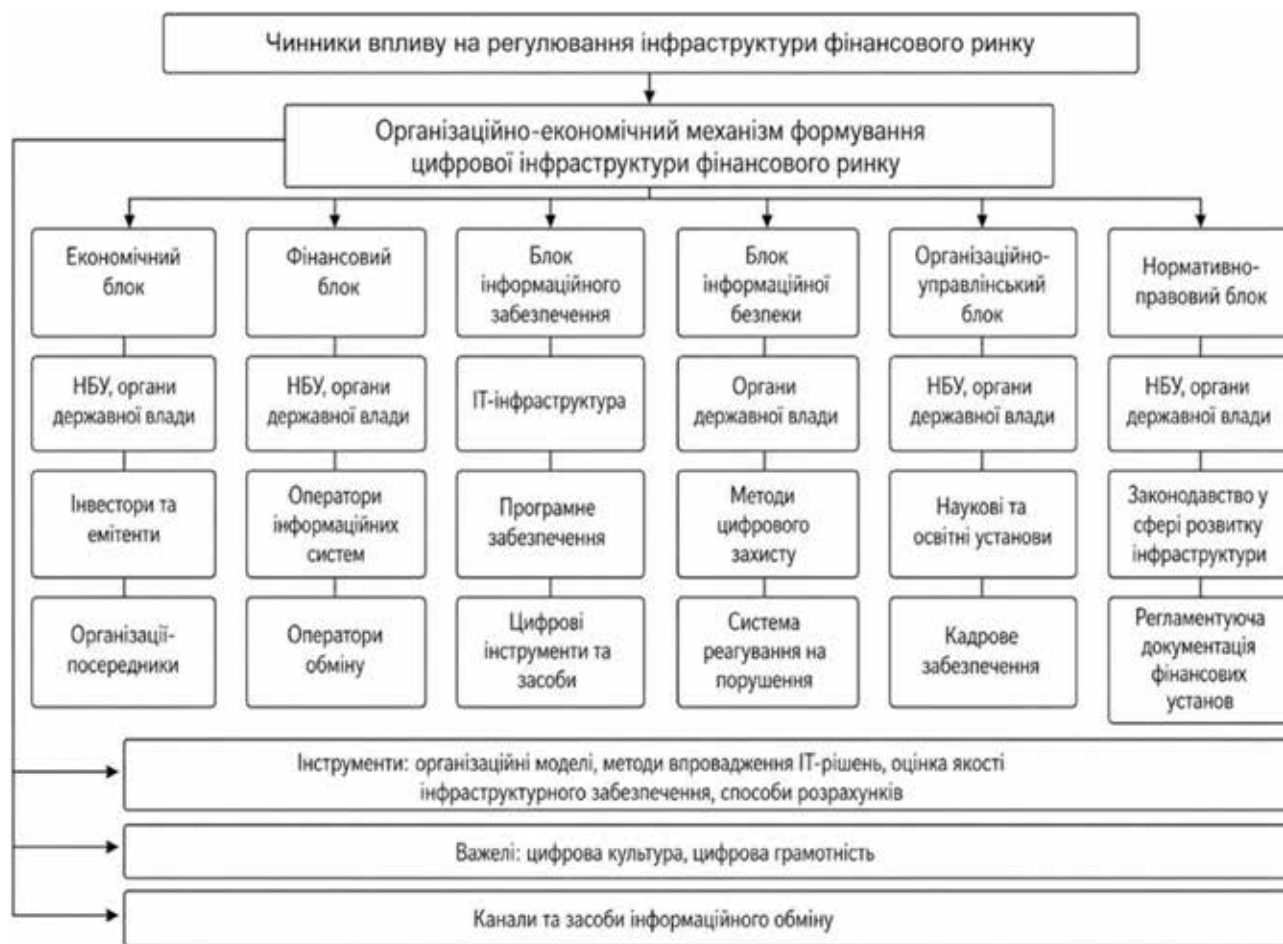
Чинники впливу на регулювання інфраструктури фінансового ринку

Організаційно-економічний механізм формування цифрової інфраструктури фінансового ринку

Економічний блок

НБУ, органи державної влади

Інвестори та емітенти

Організації-посередники

Фінансовий блок

НБУ, органи державної влади

Оператори інформаційних систем

Оператори обміну

Блок інформаційного забезпечення

IT-інфраструктура

Програмне забезпечення

Цифрові інструменти та засоби

Блок інформаційної безпеки

Органи державної влади

Методи цифрового захисту

Система реагування на порушення

Організаційно-управлінський блок

НБУ, органи державної влади

Наукові та освітні установи

Кадрове забезпечення

Нормативно-правовий блок

НБУ, органи державної влади

Законодавство у сфері розвитку інфраструктури

Регламентуюча документація фінансових установ

Інструменти: організаційні моделі, методи впровадження IT-рішень, оцінка якості інфраструктурного забезпечення, способи розрахунків

Важелі: цифрова культура, цифрова грамотність

Канали та засоби інформаційного обміну